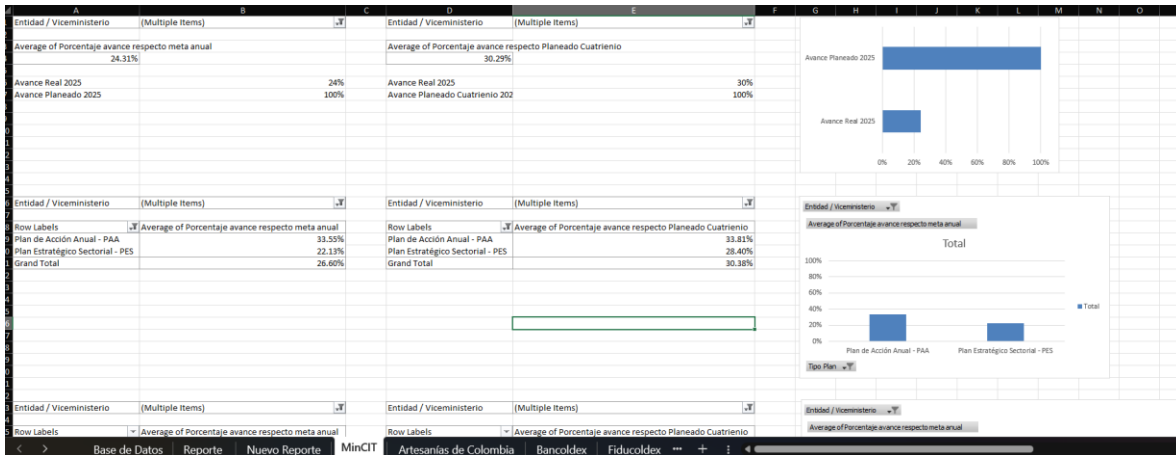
| A | B | C | D | E | F | G | H | I | J | K | L | M | N | O |
|---|---|---|---|---|---|---|---|---|---|---|---|---|---|---|

Entidad / Viceministerio (Multiple Items)

Average of Porcentaje avance respecto meta anual
24.31%

Avance Real 2025 24%
Avance Planeado 2025 100%

Entidad / Viceministerio (Multiple Items)

Average of Porcentaje avance respecto Planeado Cuatrienio
30.29%

Avance Real 2025 30%
Avance Planeado Cuatrienio 202 100%

Avance Planeado 2025

Avance Real 2025

0% 20% 40% 60% 80% 100%

Entidad / Viceministerio (Multiple Items)

| Row Labels | Average of Porcentaje avance respecto meta anual |
|---|---|
| Plan de Acción Anual - PAA | 33.55% |
| Plan Estratégico Sectorial - PES | 22.13% |
| Grand Total | 26.60% |

Entidad / Viceministerio (Multiple Items)

| Row Labels | Average of Porcentaje avance respecto Planeado Cuatrienio |
|---|---|
| Plan de Acción Anual - PAA | 33.81% |
| Plan Estratégico Sectorial - PES | 28.40% |
| Grand Total | 30.38% |

Entidad / Viceministerio

Average of Porcentaje avance respecto meta anual

Total

100%
80%
60%
40%
20%
0%

Total

Plan de Acción Anual - PAA
Plan Estratégico Sectorial - PES

Tipo Plan

Entidad / Viceministerio (Multiple Items)

Row Labels Average of Porcentaje avance respecto meta anual

Entidad / Viceministerio (Multiple Items)

Row Labels Average of Porcentaje avance respecto Planeado Cuatrienio

Entidad / Viceministerio

Average of Porcentaje avance respecto meta anual

Base de Datos | Reporte | Nuevo Reporte | MinCIT | Artesanías de Colombia | Bancoldex | Fiducoldex | ••• | +